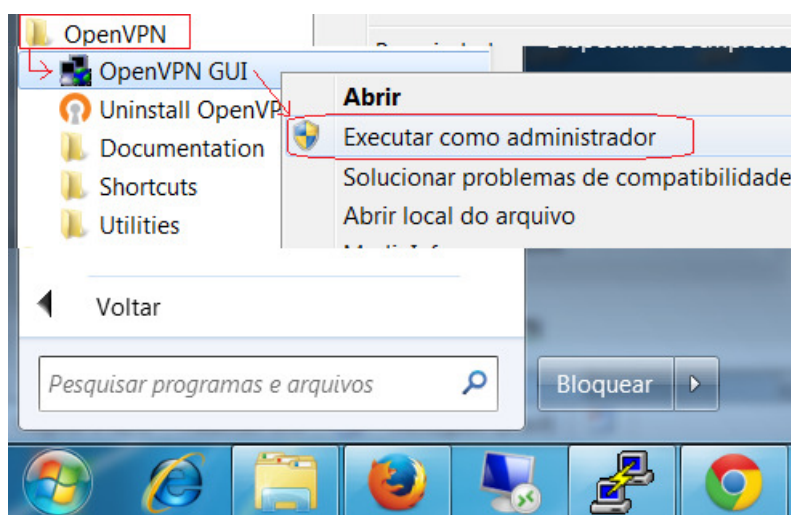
OpenVPN
OpenVPN GUI
Uninstall OpenVP
Documentation
Shortcuts
Utilities

Abrir
Executar como administrador
Solucionar problemas de compatibilidade
Abrir local do arquivo
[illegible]

Voltar

Pesquisar programas e arquivos

Bloquear